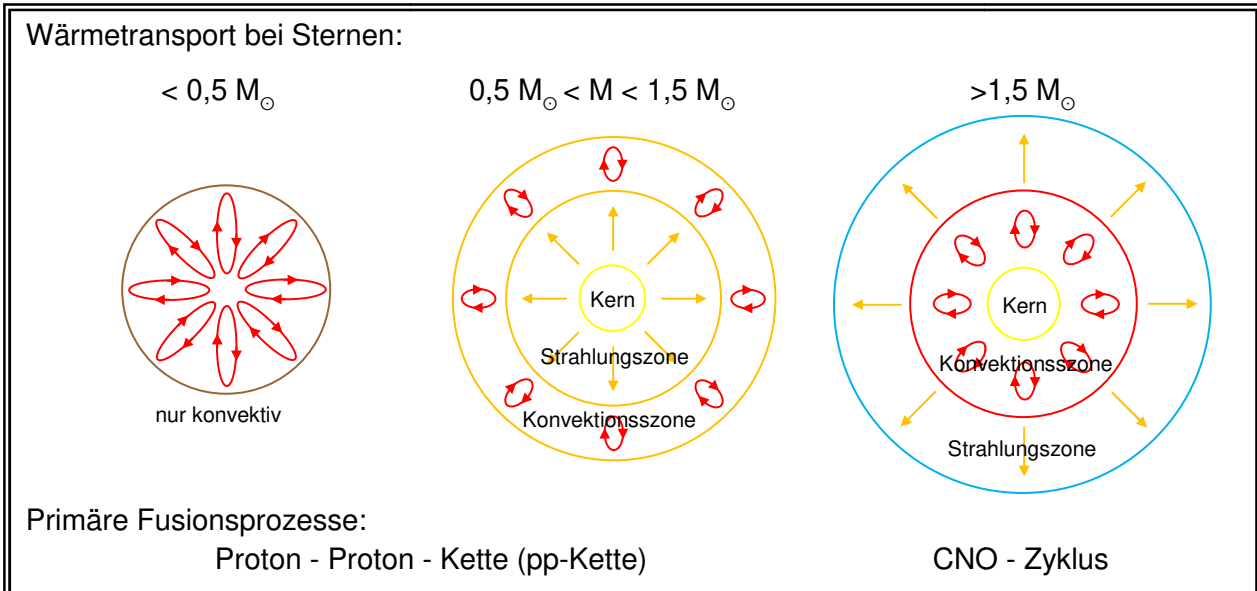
Wärmetransport bei Sternen:

$< 0,5\ M_{\odot}$

$0,5\ M_{\odot} < M < 1,5\ M_{\odot}$

$>1,5\ M_{\odot}$

nur konvektiv

Kern

Strahlungszone

Konvektionsszone

Kern

Konvektionsszone

Strahlungszone

Primäre Fusionsprozesse:

Proton - Proton - Kette (pp-Kette)

CNO - Zyklus